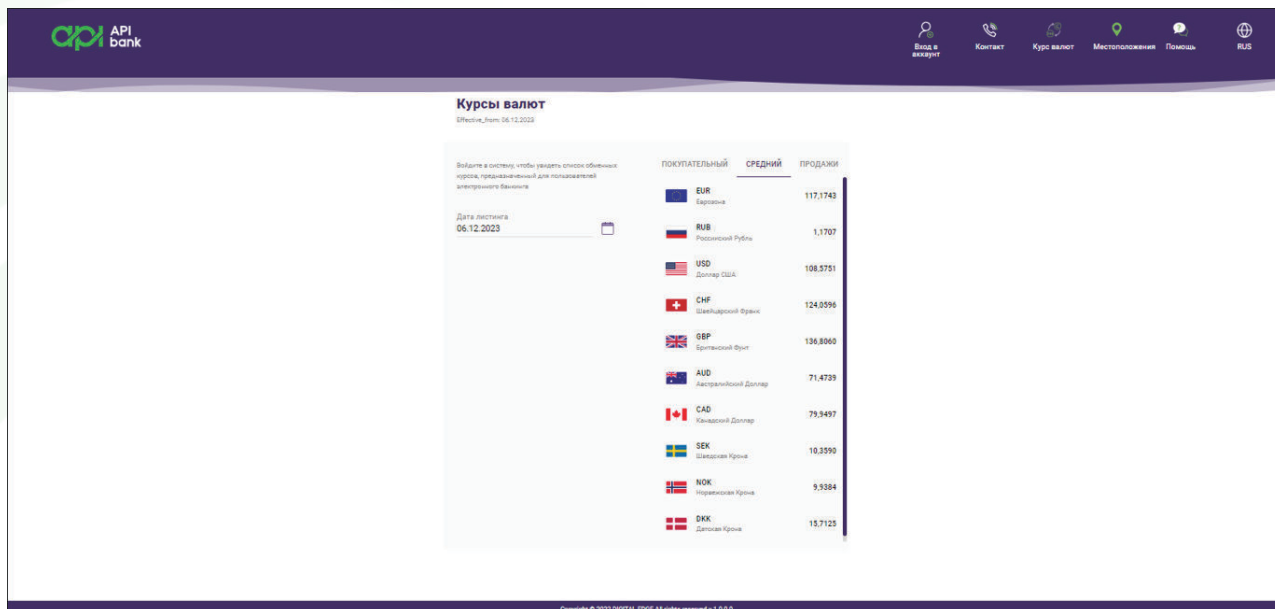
API bank

Вход в аккаунт
Контакт
Курс валют
Местоположения
Помощь
RUS

Курсы валют
Effective_from: 06.12.2023

Войдите в систему, чтобы увидеть список обменных курсов, предназначенный для пользователей электронного банкинга

Дата листинга
06.12.2023

ПОКУПАТЕЛЬНЫЙ
СРЕДНИЙ
ПРОДАЖИ

| | |
|---|---|
| EUR Еврозона | 117,1743 |
| RUB Российский Рубль | 1,1707 |
| USD Доллар США | 108,5751 |
| CHF Швейцарский Франк | 124,0596 |
| GBP Британский Фунт | 136,8060 |
| AUD Австралийский Доллар | 71,4739 |
| CAD Канадский Доллар | 79,9497 |
| SEK Шведская Крона | 10,3590 |
| NOK Норвежская Крона | 9,9384 |
| DKK Датская Крона | 15,7125 |

Copyright © 2023 DIGITAL EDGE All rights reserved v.1.0.0.0